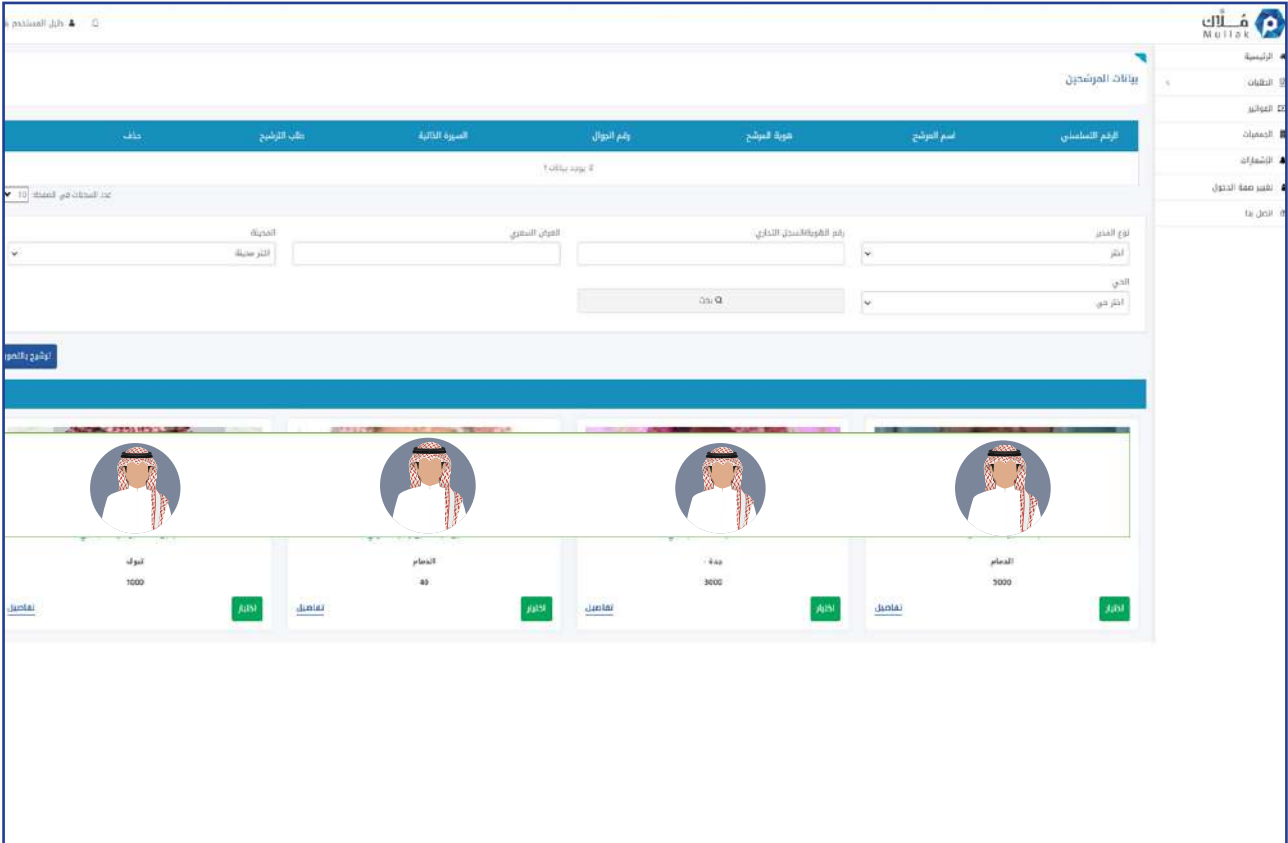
مُلّاك
Mullak

دليل المستخدم

الرئيسية
الطلبات
الفواتير
الجمعيات
الإشعارات
تغيير صفة الدخول
اتصل بنا

بيانات المرشحين

| الرقم التسلسلي | اسم المرشح | هوية المرشح | رقم الجوال | السيرة الذاتية | طلب الترشيح | حذف |
|---|---|---|---|---|---|---|
| لا يوجد بيانات ! | | | | | | |

عدد السجلات في الصفحة: 10

نوع المدير
اختر
رقم الهوية/السجل التجاري
العرض السعري
المدينة
اختر مدينة
الحي
اختر حي
بحث

ترشيح بالصور

الدمام
5000
اختيار
تفاصيل

جدة
3000
اختيار
تفاصيل

الدمام
40
اختيار
تفاصيل

تبوك
1000
تفاصيل